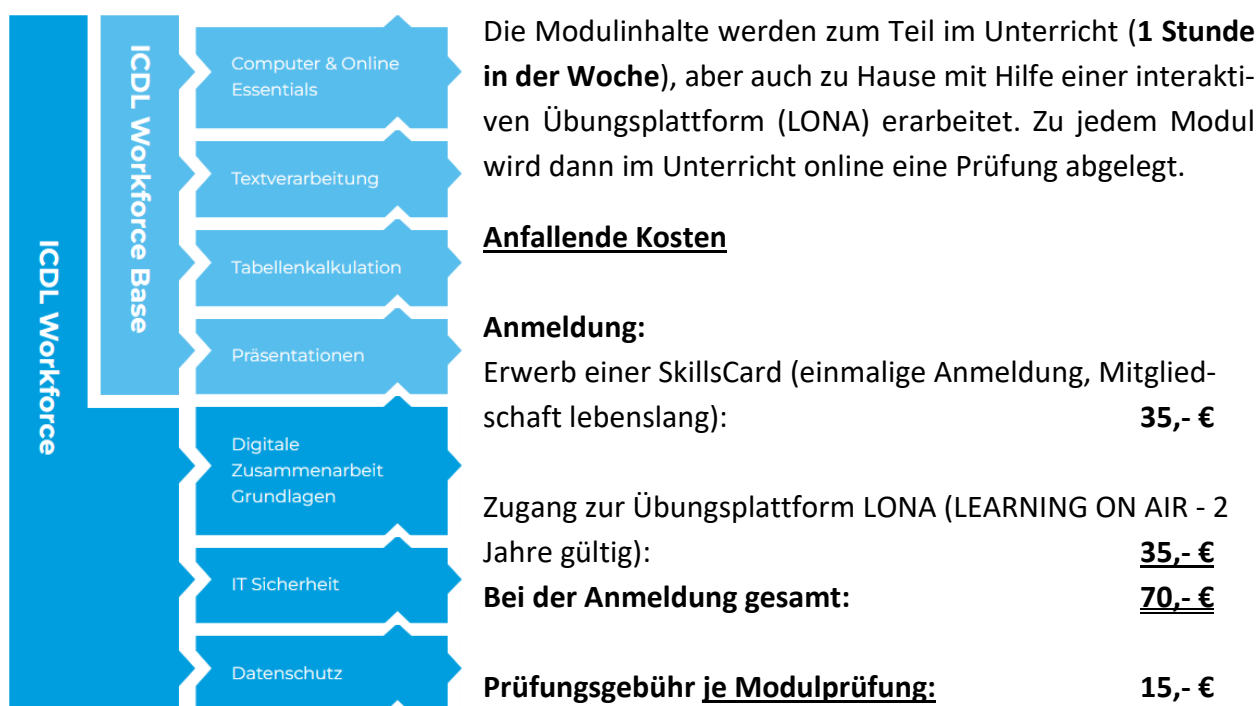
ICDL Workforce

ICDL Workforce Base

Computer & Online Essentials

Textverarbeitung

Tabellenkalkulation

Präsentationen

Digitale Zusammenarbeit Grundlagen

IT Sicherheit

Datenschutz

Die Modulinhalte werden zum Teil im Unterricht (**1 Stunde in der Woche**), aber auch zu Hause mit Hilfe einer interaktiven Übungsplattform (LONA) erarbeitet. Zu jedem Modul wird dann im Unterricht online eine Prüfung abgelegt.

**Anfallende Kosten**

**Anmeldung:**
Erwerb einer SkillsCard (einmalige Anmeldung, Mitgliedschaft lebenslang): **35,- €**

Zugang zur Übungsplattform LONA (LEARNING ON AIR - 2 Jahre gültig): **35,- €**
**Bei der Anmeldung gesamt: 70,- €**

**Prüfungsgebühr je Modulprüfung: 15,- €**